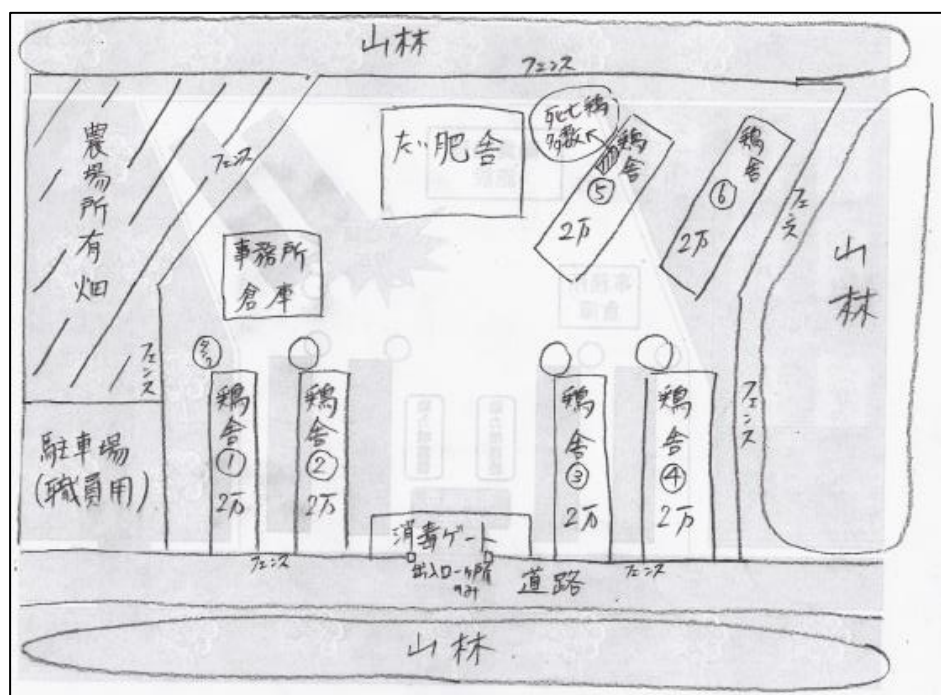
山林

フェンス

農場所有畑

フェンス

たい肥舎

死亡鶏多数

鶏舎 ⑤ 2万

鶏舎 ⑥ 2万

フェンス

山林

事務所倉庫

タンク

フェンス

鶏舎 ① 2万

鶏舎 ② 2万

鶏舎 ③ 2万

鶏舎 ④ 2万

フェンス

駐車場（職員用）

消毒ゲート

出入口ロープ張り

フェンス

道路

フェンス

山林